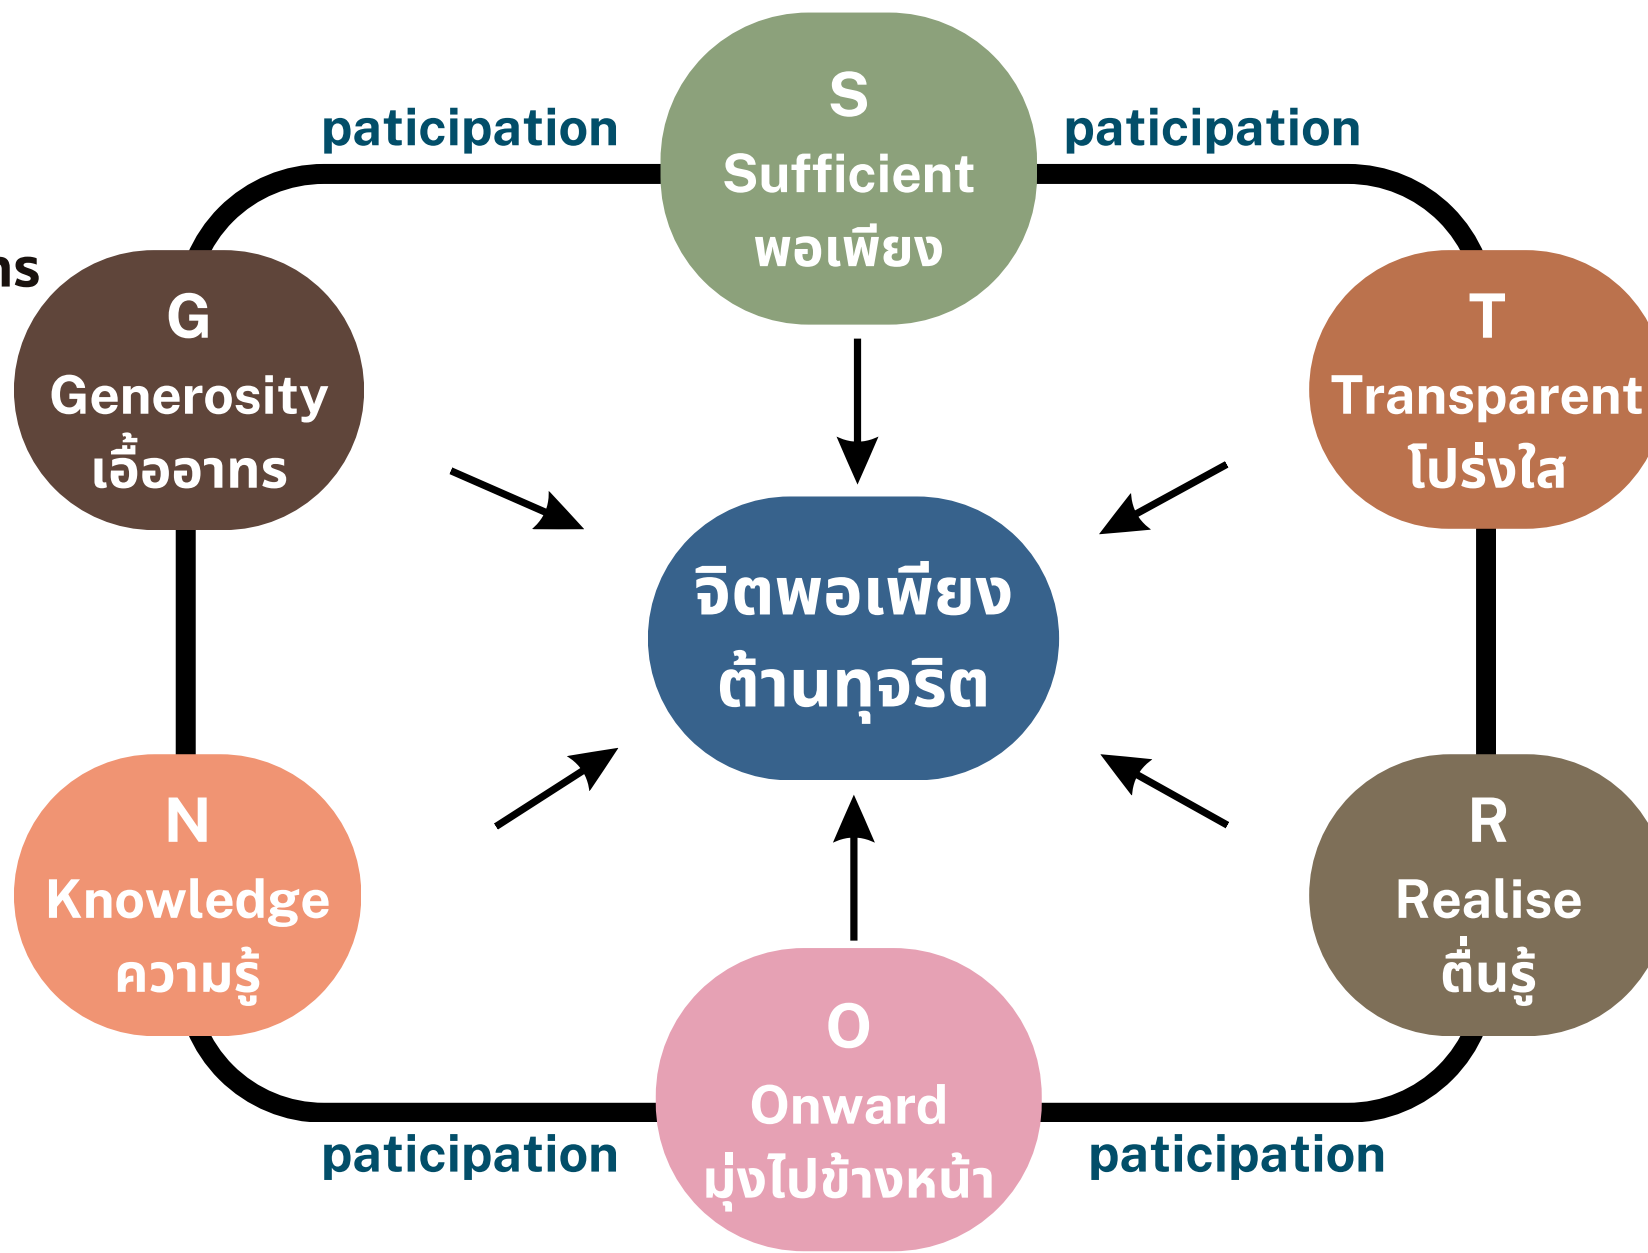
S
Sufficient
พอเพียง

paticipation

paticipation

ทร

G
Generosity
เอื้ออาทร

T
Transparent
โปร่งใส

จิตพอเพียง
ต้านทุจริต

N
Knowledge
ความรู้

R
Realise
ตื่นรู้

O
Onward
มุ่งไปข้างหน้า

paticipation

paticipation